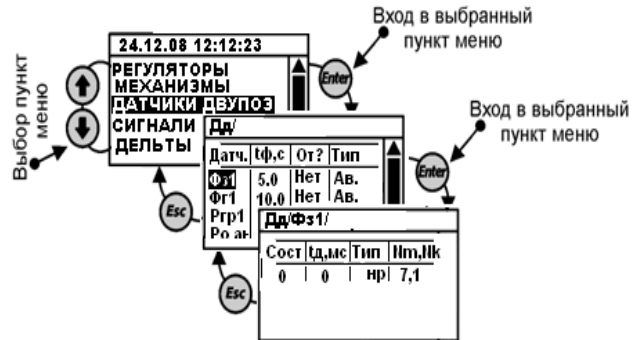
Вход в выбранный пункт меню

Выбор пункт меню

24.12.08 12:12:23

РЕГУЛЯТОРЫ
МЕХАНИЗМЫ
ДАТЧИКИ ДВУПОЗ
СИГНАЛИ
ДЕЛЬТЫ

Enter

Esc

Вход в выбранный пункт меню

Дд/

| Датч. | tф,с | От? | Тип |
|---|---|---|---|
| Фз1 | 5.0 | Нет | Ав. |
| Фг1 | 10.0 | Нет | Ав. |
| Ргр1 | | | |
| Ро ан | | | |

Enter

Esc

Дд/Фз1/

| Сост | tд,мс | Тип | Nm,Nk |
|---|---|---|---|
| 0 | 0 | нр | 7,1 |